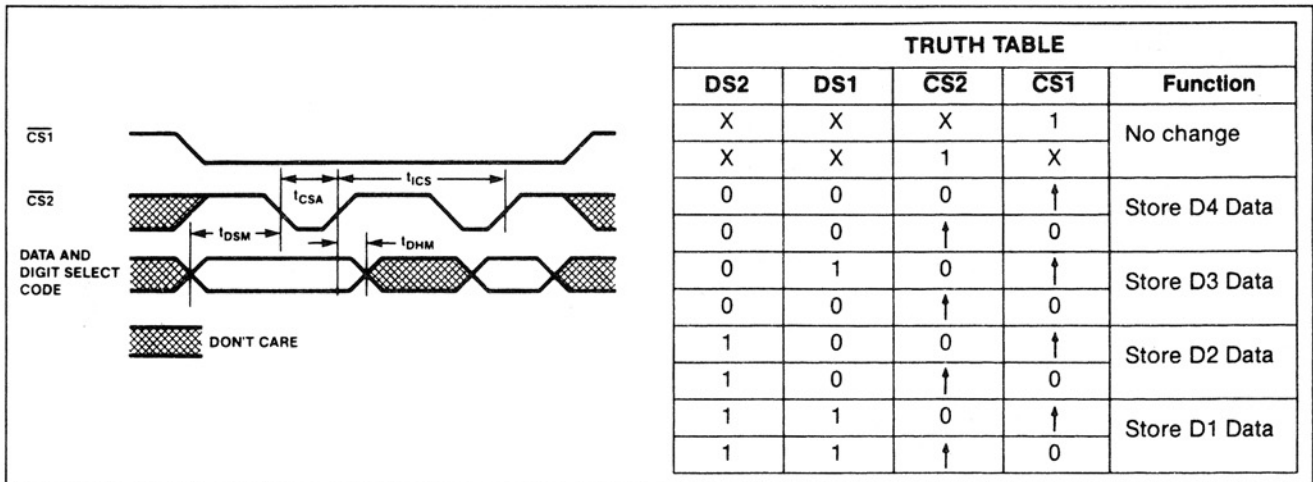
$\overline{CS1}$

$\overline{CS2}$

$t_{CSA}$

$t_{ICS}$

$t_{DSM}$

$t_{DHM}$

DATA AND DIGIT SELECT CODE

DON'T CARE

| TRUTH TABLE | | | | |
|---|---|---|---|---|
| DS2 | DS1 | $\overline{CS2}$ | $\overline{CS1}$ | Function |
| X | X | X | 1 | No change |
| X | X | 1 | X | |
| 0 | 0 | 0 | $\uparrow$ | Store D4 Data |
| 0 | 0 | $\uparrow$ | 0 | |
| 0 | 1 | 0 | $\uparrow$ | Store D3 Data |
| 0 | 0 | $\uparrow$ | 0 | |
| 1 | 0 | 0 | $\uparrow$ | Store D2 Data |
| 1 | 0 | $\uparrow$ | 0 | |
| 1 | 1 | 0 | $\uparrow$ | Store D1 Data |
| 1 | 1 | $\uparrow$ | 0 | |